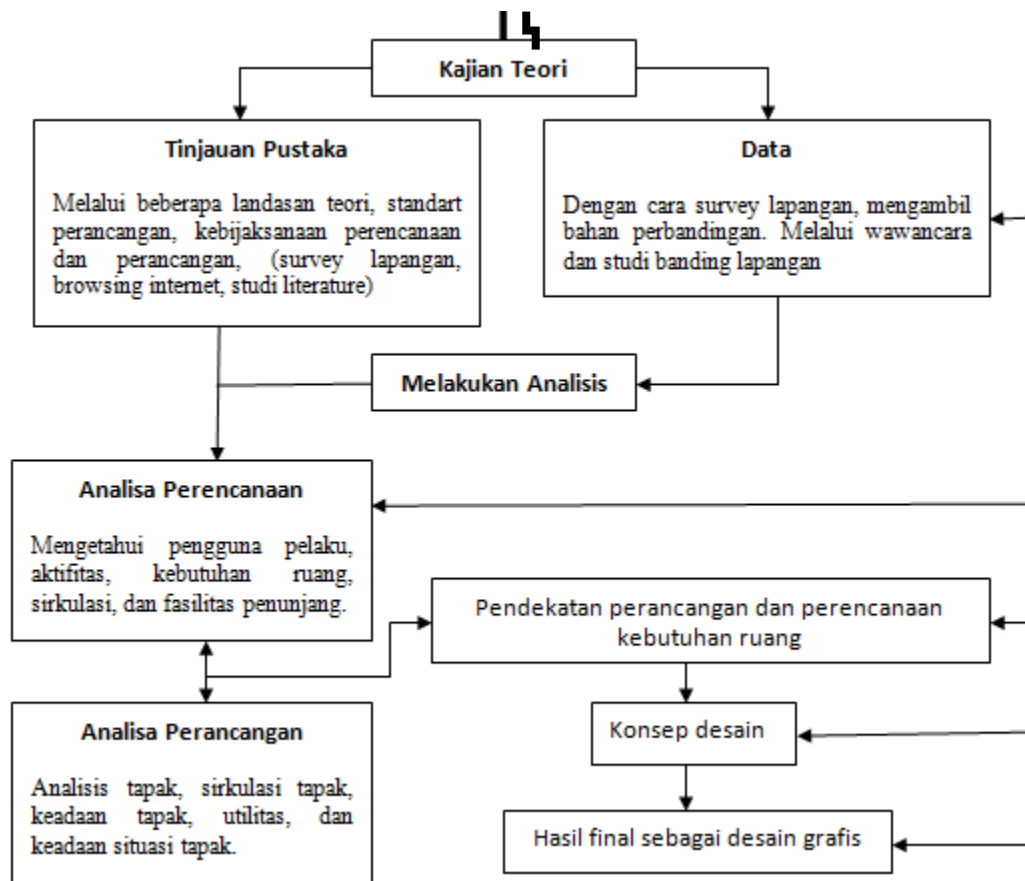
Kajian Teori

Tinjauan Pustaka

Melalui beberapa landasan teori, standart perancangan, kebijaksanaan perencanaan dan perancangan, (survey lapangan, browsing internet, studi literature)

Data

Dengan cara survey lapangan, mengambil bahan perbandingan. Melalui wawancara dan studi banding lapangan

Melakukan Analisis

Analisa Perencanaan

Mengetahui pengguna pelaku, aktifitas, kebutuhan ruang, sirkulasi, dan fasilitas penunjang.

Pendekatan perancangan dan perencanaan kebutuhan ruang

Analisa Perancangan

Analisis tapak, sirkulasi tapak, keadaan tapak, utilitas, dan keadaan situasi tapak.

Konsep desain

Hasil final sebagai desain grafis